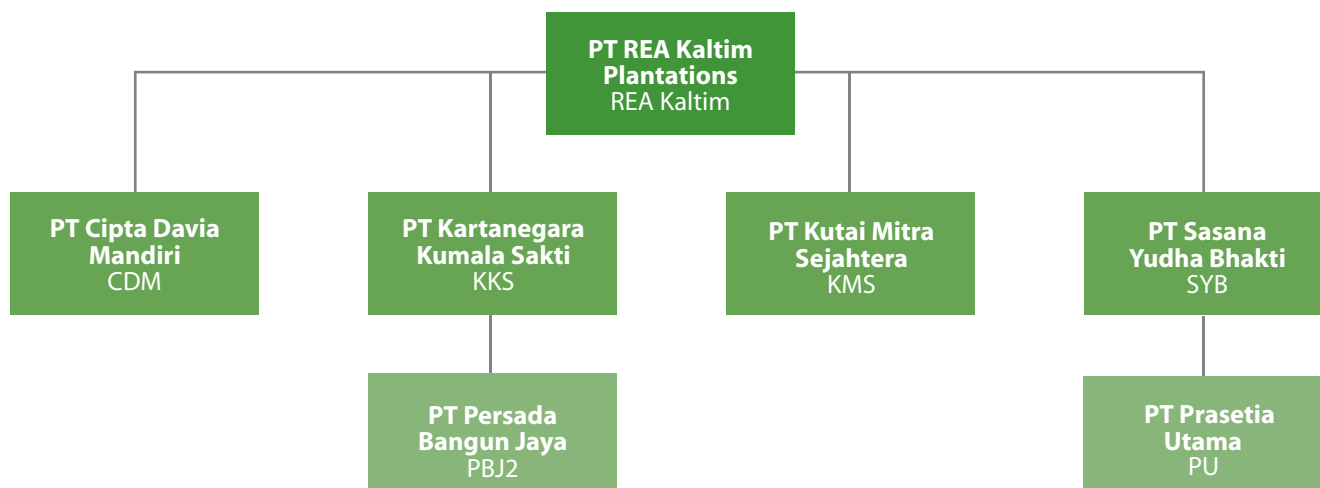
PT REA Kaltim Plantations
REA Kaltim

PT Cipta Davia Mandiri
CDM

PT Kartanegara Kumala Sakti
KKS

PT Kutai Mitra Sejahtera
KMS

PT Sasana Yudha Bhakti
SYB

PT Persada Bangun Jaya
PBJ2

PT Prasetia Utama
PU